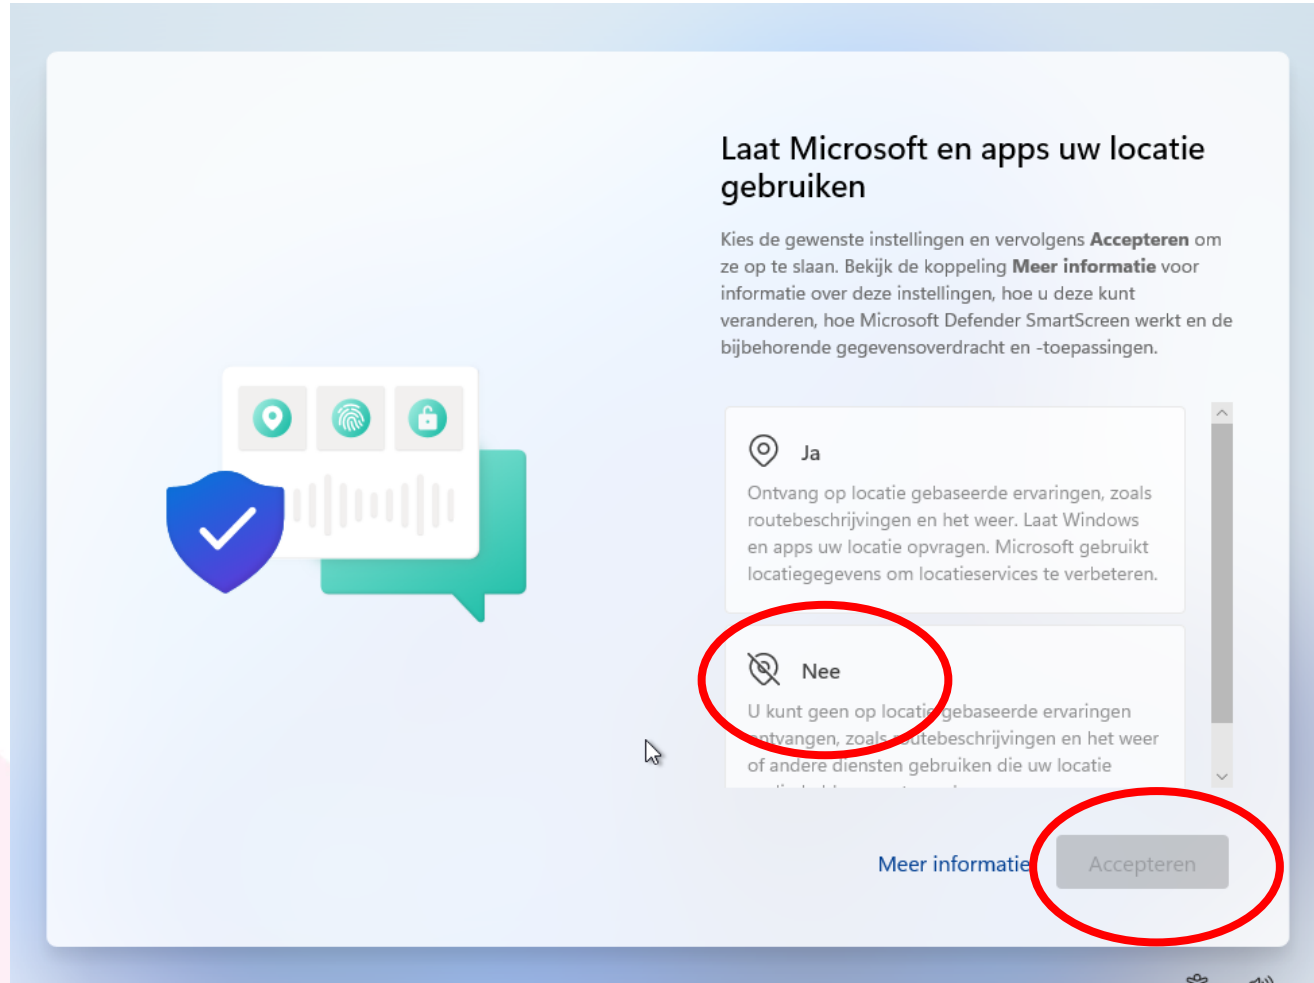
Laat Microsoft en apps uw locatie gebruiken

Kies de gewenste instellingen en vervolgens **Accepteren** om ze op te slaan. Bekijk de koppeling **Meer informatie** voor informatie over deze instellingen, hoe u deze kunt veranderen, hoe Microsoft Defender SmartScreen werkt en de bijbehorende gegevensoverdracht en -toepassingen.

Ja

Ontvang op locatie gebaseerde ervaringen, zoals routebeschrijvingen en het weer. Laat Windows en apps uw locatie opvragen. Microsoft gebruikt locatiegegevens om locatieservices te verbeteren.

Nee

U kunt geen op locatie gebaseerde ervaringen ontvangen, zoals routebeschrijvingen en het weer of andere diensten gebruiken die uw locatie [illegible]

Meer informatie

Accepteren